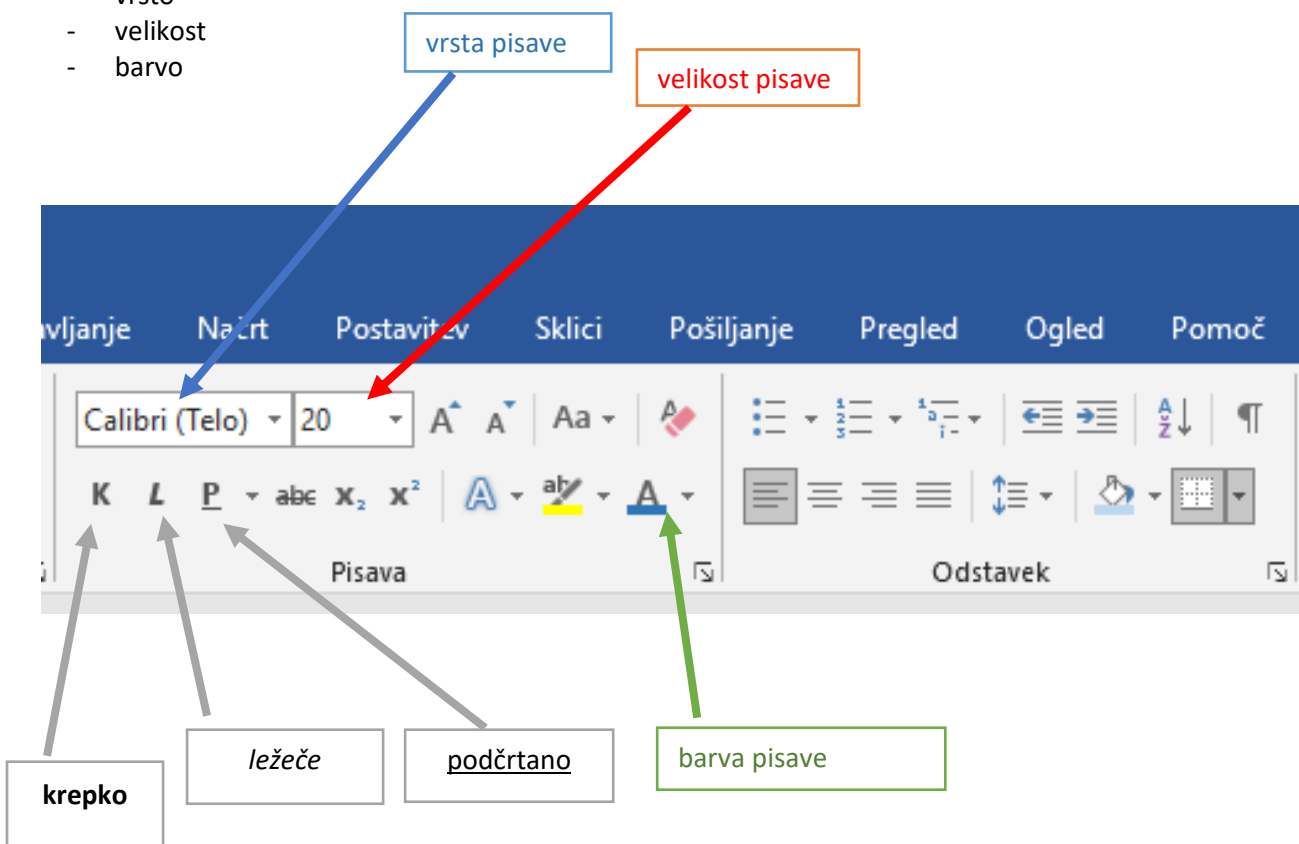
- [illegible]
- velikost
- barvo

vrsta pisave

velikost pisave

avljanje Načrt Postavitev Sklici Pošiljanje Pregled Ogled Pomoč

Calibri (Telo) 20 Aa

K L P abc $x_2$ $x^2$

Pisava

Odstavek

krepko

ležeče

podčrtano

barva pisave